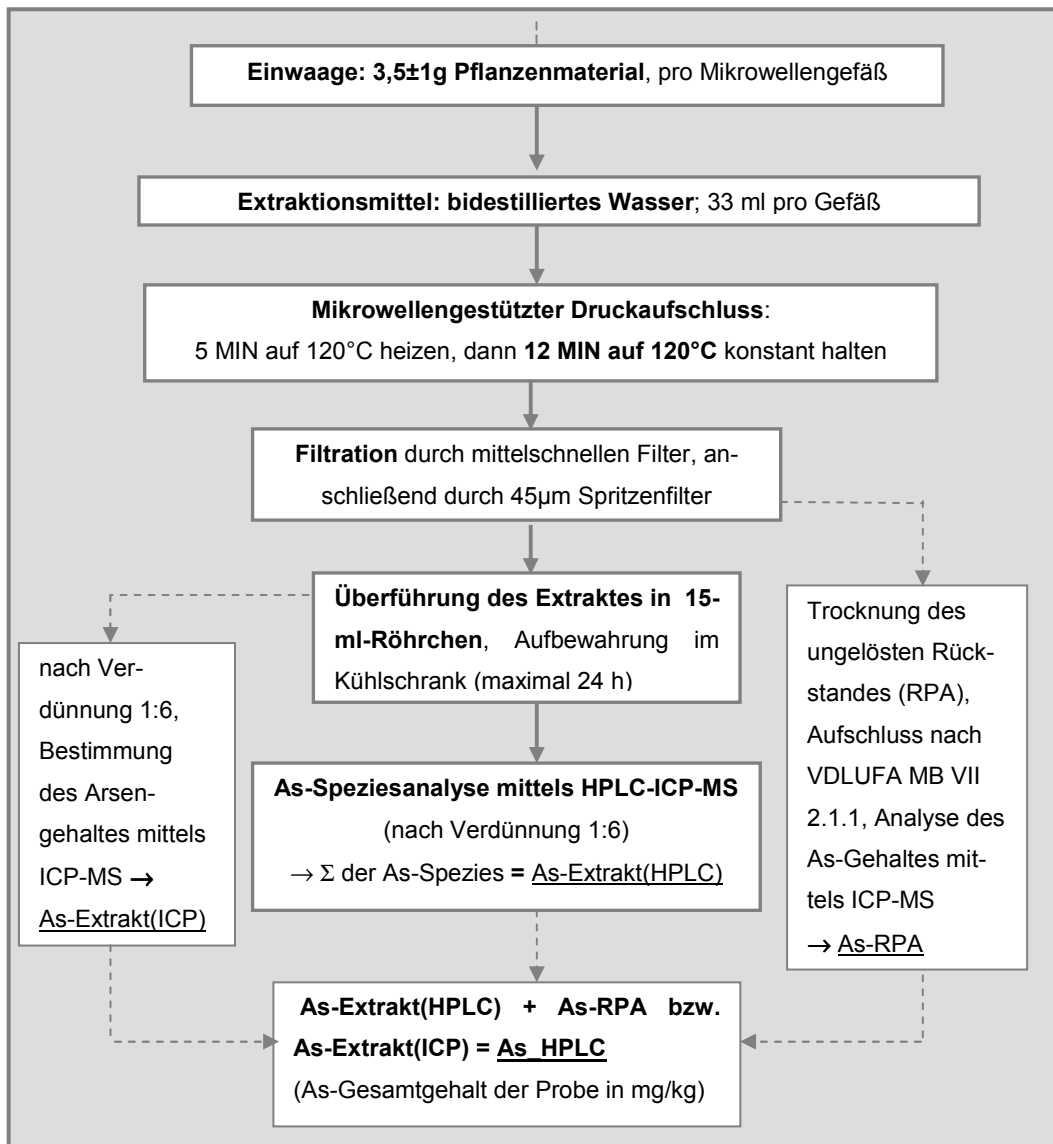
**Einwaage: 3,5±1g Pflanzenmaterial**, pro Mikrowellengefäß

**Extraktionsmittel: bidestilliertes Wasser**; 33 ml pro Gefäß

**Mikrowellengestützter Druckaufschluss**:
5 MIN auf 120°C heizen, dann **12 MIN auf 120°C** konstant halten

**Filtration** durch mittelschnellen Filter, anschließend durch 45µm Spritzenfilter

**Überführung des Extraktes in 15-ml-Röhrchen**, Aufbewahrung im Kühlschrank (maximal 24 h)

nach Verdünnung 1:6, Bestimmung des Arsengehaltes mittels ICP-MS → As-Extrakt(ICP)

Trocknung des ungelösten Rückstandes (RPA), Aufschluss nach VDLUFA MB VII 2.1.1, Analyse des As-Gehaltes mittels ICP-MS → As-RPA

**As-Speziesanalyse mittels HPLC-ICP-MS**
(nach Verdünnung 1:6)
→ Σ der As-Spezies **=** As-Extrakt(HPLC)

**As-Extrakt(HPLC) + As-RPA bzw. As-Extrakt(ICP) = As_HPLC**
(As-Gesamtgehalt der Probe in mg/kg)